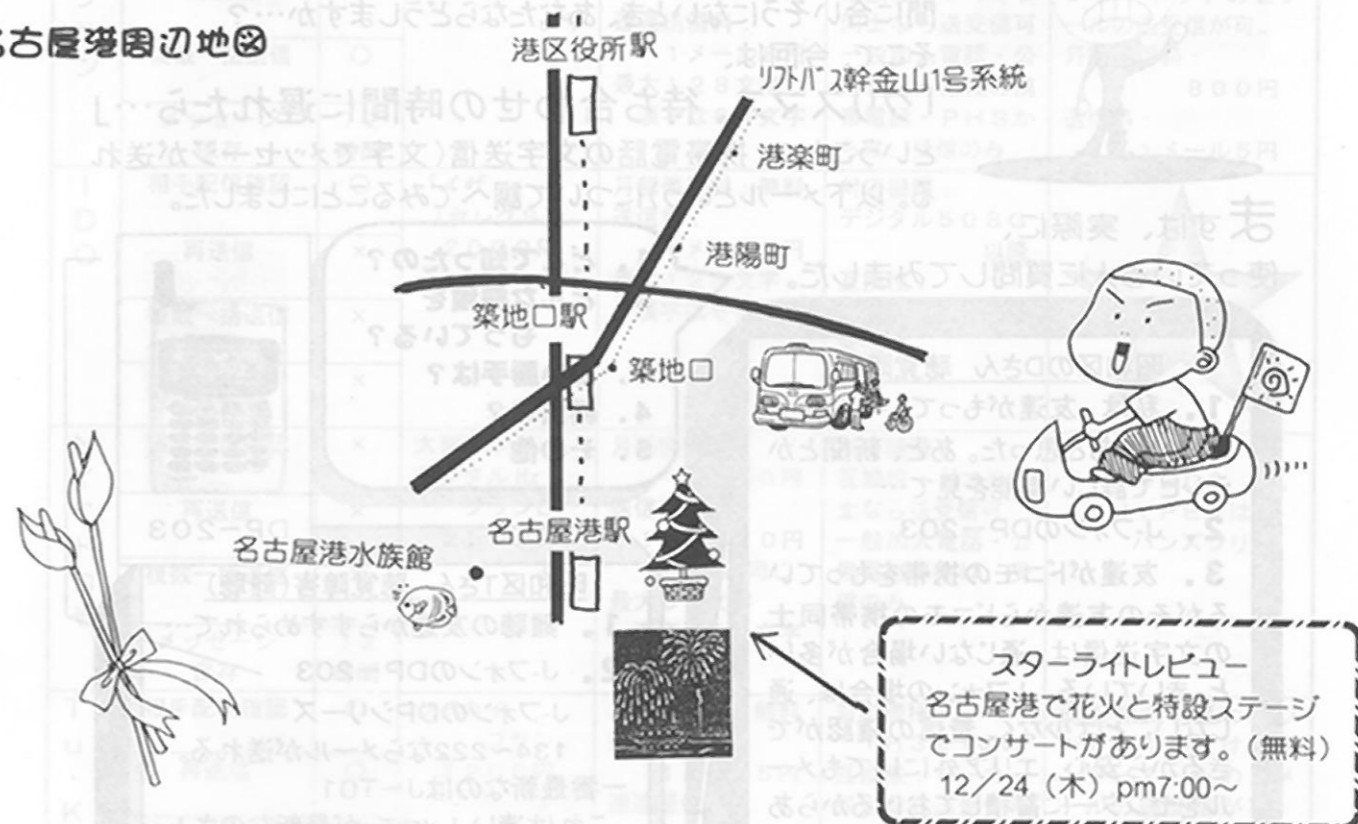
古屋港周辺地図

港区役所駅

リフトバス幹金山1号系統

港楽町

港陽町

築地口駅

築地口

名古屋港駅

名古屋港水族館

スターライトレビュー
名古屋港で花火と特設ステージでコンサートがあります。（無料）
12／24（木）pm7:00～